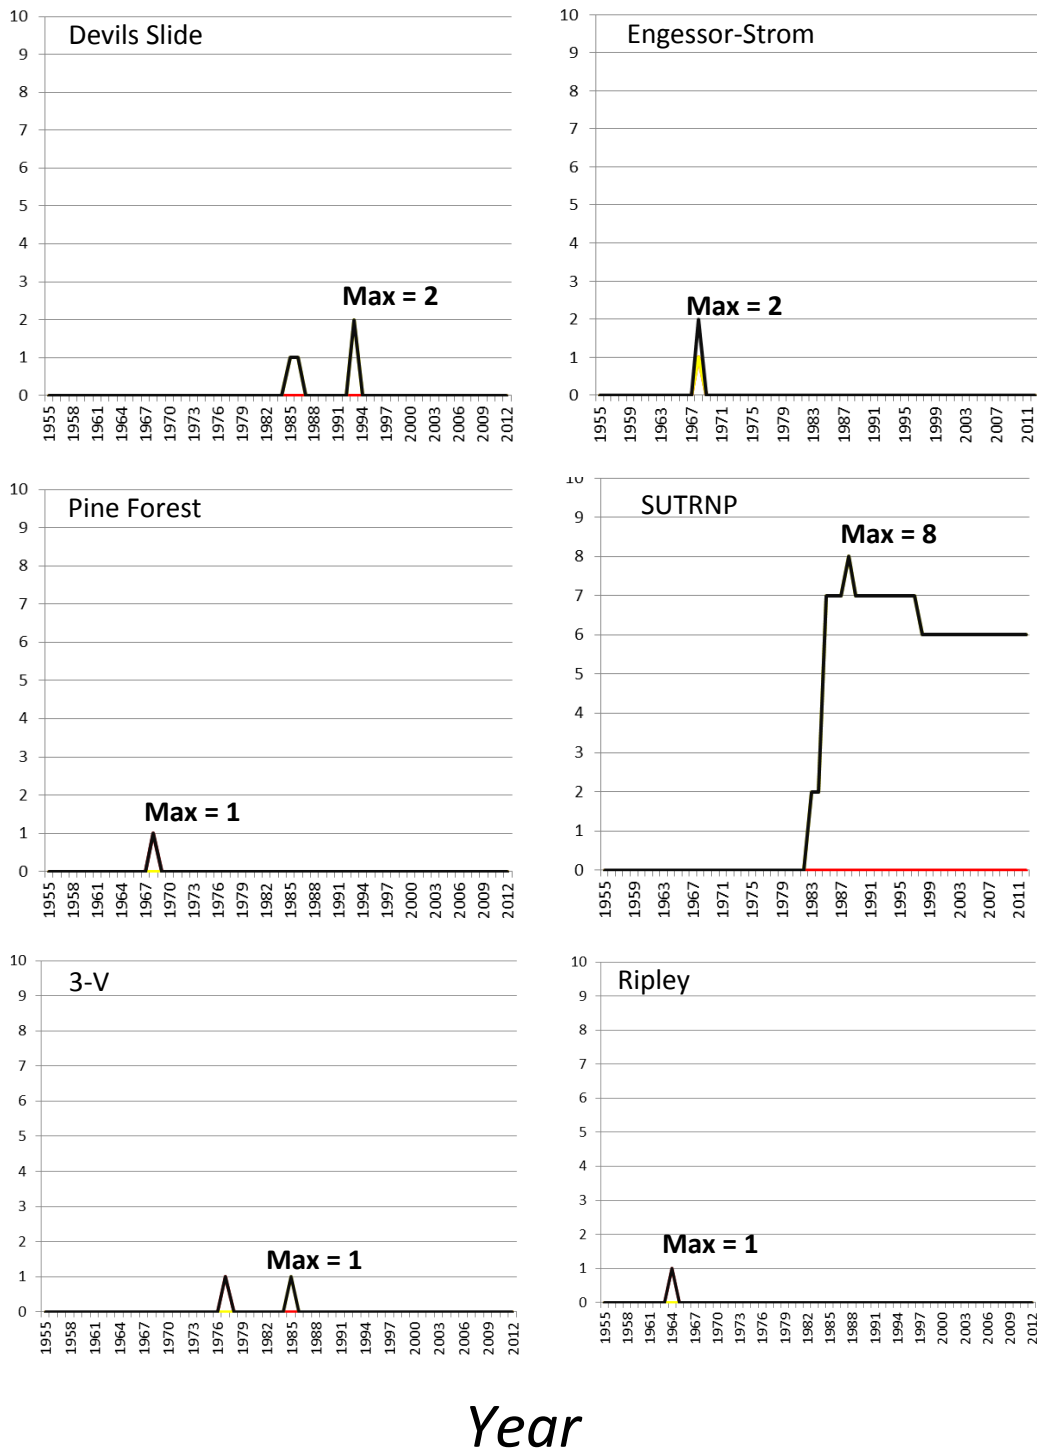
Devils Slide

10
9
8
7
6
5
4
3
2
1
0

Max = 2

1955 1958 1961 1964 1967 1970 1973 1976 1979 1982 1985 1988 1991 1994 1997 2000 2003 2006 2009 2012

Engessor-Strom

10
9
8
7
6
5
4
3
2
1
0

Max = 2

1955 1959 1963 1967 1971 1975 1979 1983 1987 1991 1995 1999 2003 2007 2011

Pine Forest

10
9
8
7
6
5
4
3
2
1
0

Max = 1

1955 1958 1961 1964 1967 1970 1973 1976 1979 1982 1985 1988 1991 1994 1997 2000 2003 2006 2009 2012

SUTRNP

10
9
8
7
6
5
4
3
2
1
0

Max = 8

1955 1959 1963 1967 1971 1975 1979 1983 1987 1991 1995 1999 2003 2007 2011

3-V

10
9
8
7
6
5
4
3
2
1
0

Max = 1

1955 1958 1961 1964 1967 1970 1973 1976 1979 1982 1985 1988 1991 1994 1997 2000 2003 2006 2009 2012

Ripley

10
9
8
7
6
5
4
3
2
1
0

Max = 1

1955 1958 1961 1964 1967 1970 1973 1976 1979 1982 1985 1988 1991 1994 1997 2000 2003 2006 2009 2012

Year